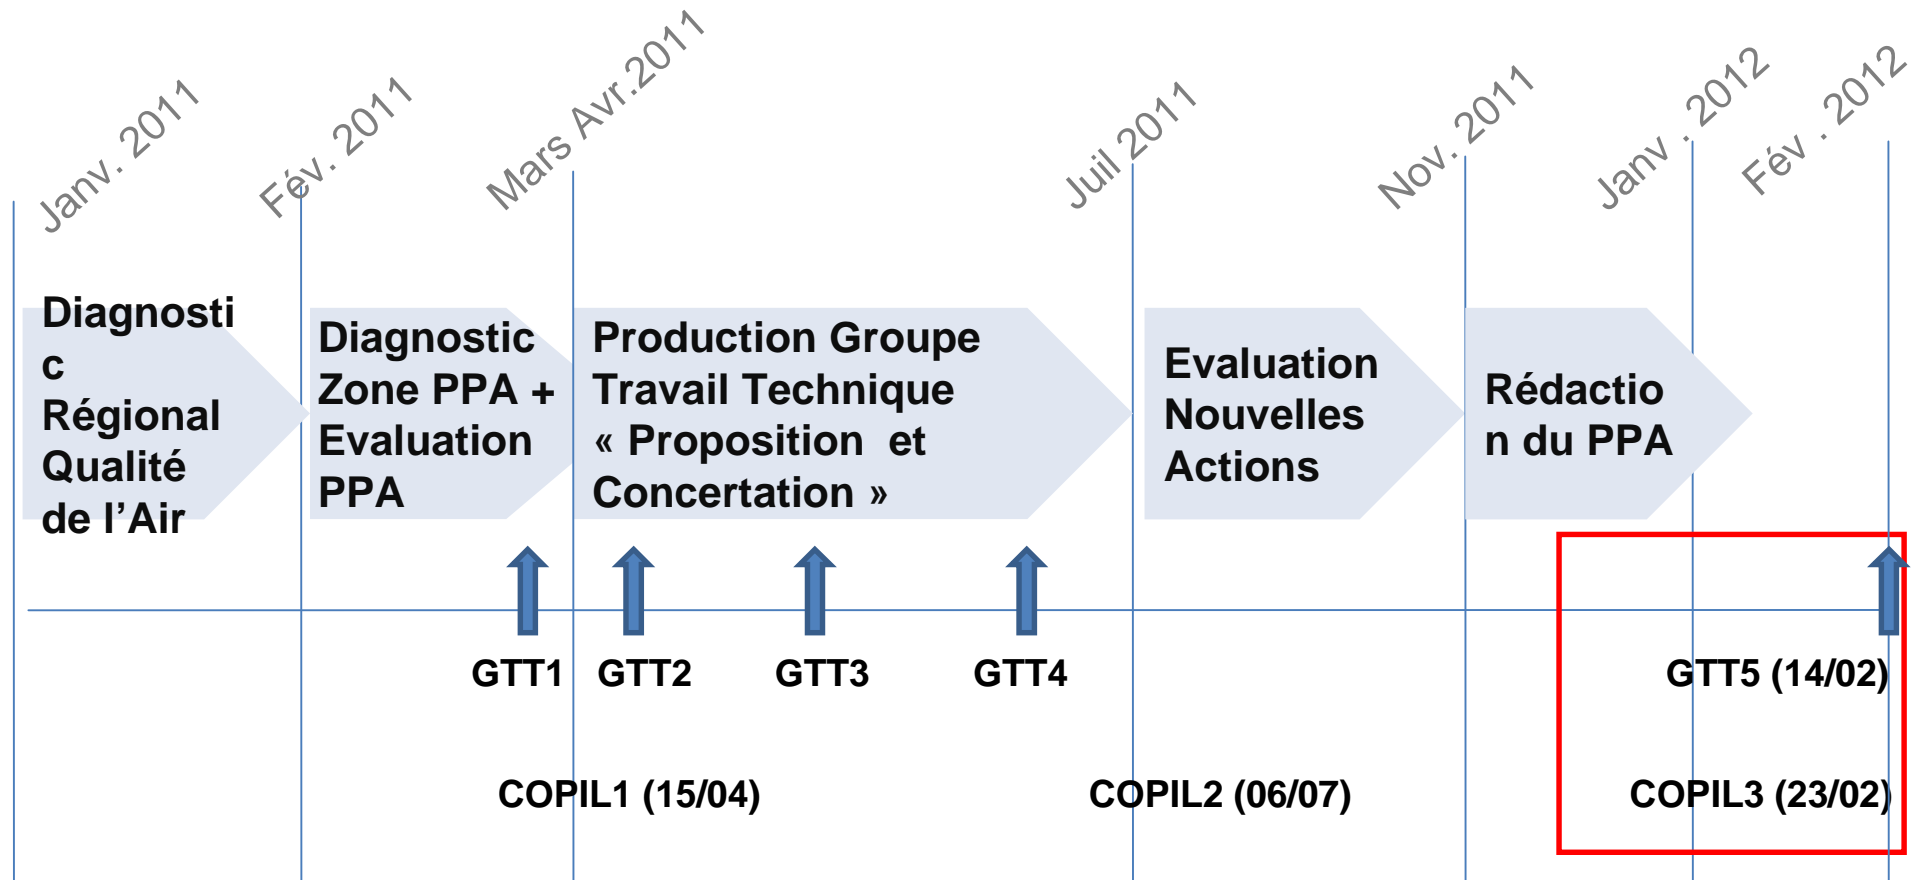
Janv. 2011

Fév. 2011

Mars Avr.2011

Juil 2011

Nov. 2011

Janv . 2012

Fév . 2012

Diagnosti c Régional Qualité de l'Air

Diagnostic Zone PPA + Evaluation PPA

Production Groupe Travail Technique « Proposition et Concertation »

Evaluation Nouvelles Actions

Rédactio n du PPA

GTT1

GTT2

GTT3

GTT4

GTT5 (14/02)

COPIL1 (15/04)

COPIL2 (06/07)

COPIL3 (23/02)